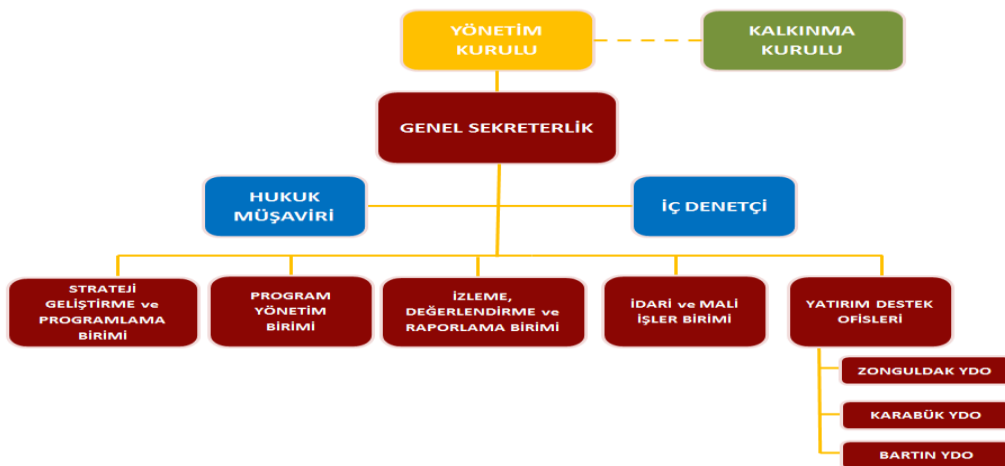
YÖNETİM KURULU

KALKINMA KURULU

GENEL SEKRETERLİK

HUKUK MÜŞAVİRİ

İÇ DENETÇİ

STRATEJİ GELİŞTİRME ve PROGRAMLAMA BİRİMİ

PROGRAM YÖNETİM BİRİMİ

İZLEME, DEĞERLENDİRME ve RAPORLAMA BİRİMİ

İDARİ ve MALİ İŞLER BİRİMİ

YATIRIM DESTEK OFİSLERİ

ZONGULDAK YDO

KARABÜK YDO

BARTIN YDO